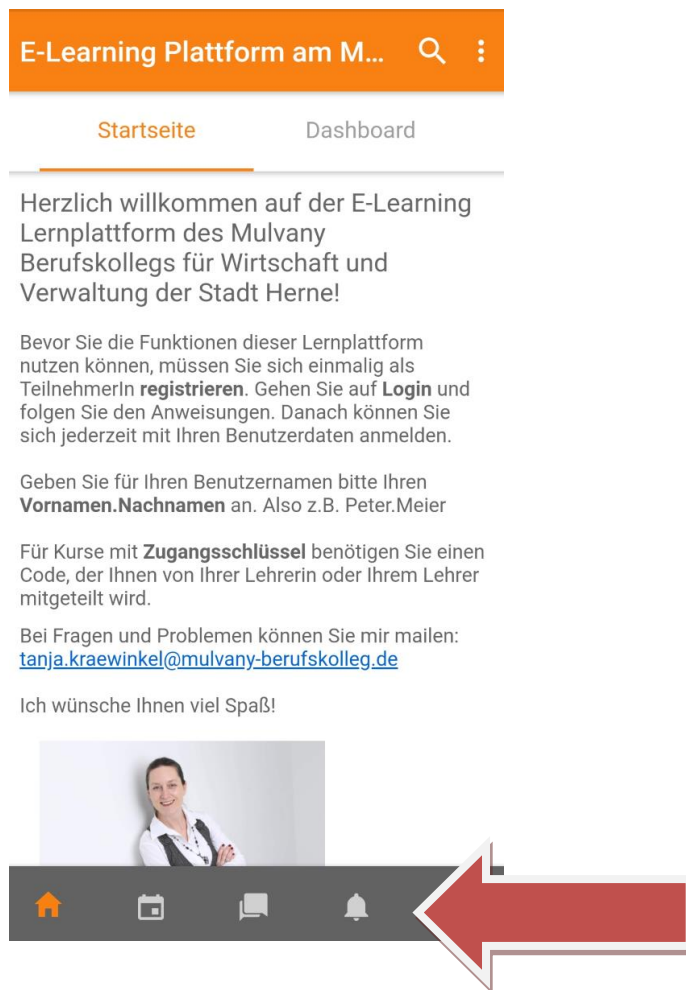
E-Learning Plattform am M...

Startseite Dashboard

Herzlich willkommen auf der E-Learning Lernplattform des Mulvany Berufskollegs für Wirtschaft und Verwaltung der Stadt Herne!

Bevor Sie die Funktionen dieser Lernplattform nutzen können, müssen Sie sich einmalig als TeilnehmerIn **registrieren**. Gehen Sie auf **Login** und folgen Sie den Anweisungen. Danach können Sie sich jederzeit mit Ihren Benutzerdaten anmelden.

Geben Sie für Ihren Benutzernamen bitte Ihren **Vornamen.Nachnamen** an. Also z.B. Peter.Meier

Für Kurse mit **Zugangsschlüssel** benötigen Sie einen Code, der Ihnen von Ihrer Lehrerin oder Ihrem Lehrer mitgeteilt wird.

Bei Fragen und Problemen können Sie mir mailen: tanja.kraewinkel@mulvany-berufskolleg.de

Ich wünsche Ihnen viel Spaß!